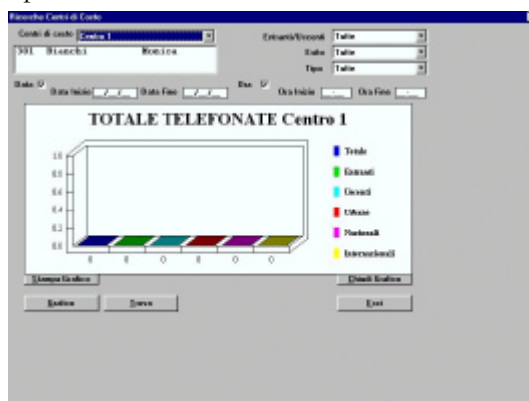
Ricerche Centri di Costo

Centri di costo Centro 1

301 Bianchi Monica

Entranti/Uscenti Tutte

Sotto Tutte

Tipo Tutte

Data Data Inizio / / Data Fine / /

Ora Ora Inizio : Ora Fine :

TOTALE TELEFONATE Centro 1

1.0
0.8
0.6
0.4
0.2
0.0

0 0 0 0 0 0

Totale
Entranti
Uscenti
Urbane
Nazionali
Internazionali

Stampa Grafico

Chiudi Grafico

Grafico

Trova

Esci